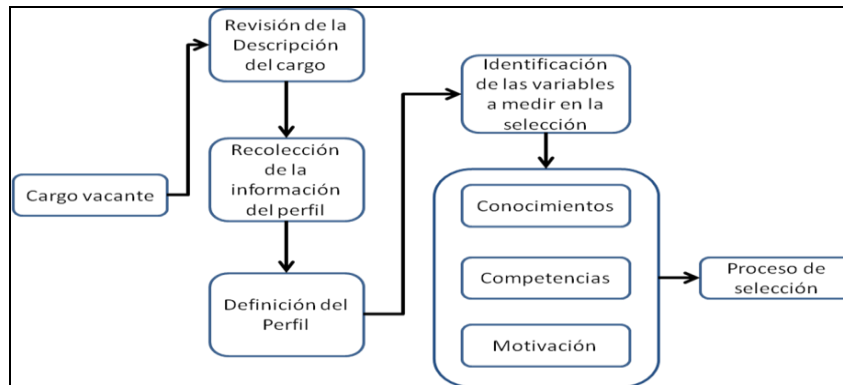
Cargo vacante

Revisión de la Descripción del cargo

Recolección de la información del perfil

Definición del Perfil

Identificación de las variables a medir en la selección

Conocimientos

Competencias

Motivación

Proceso de selección